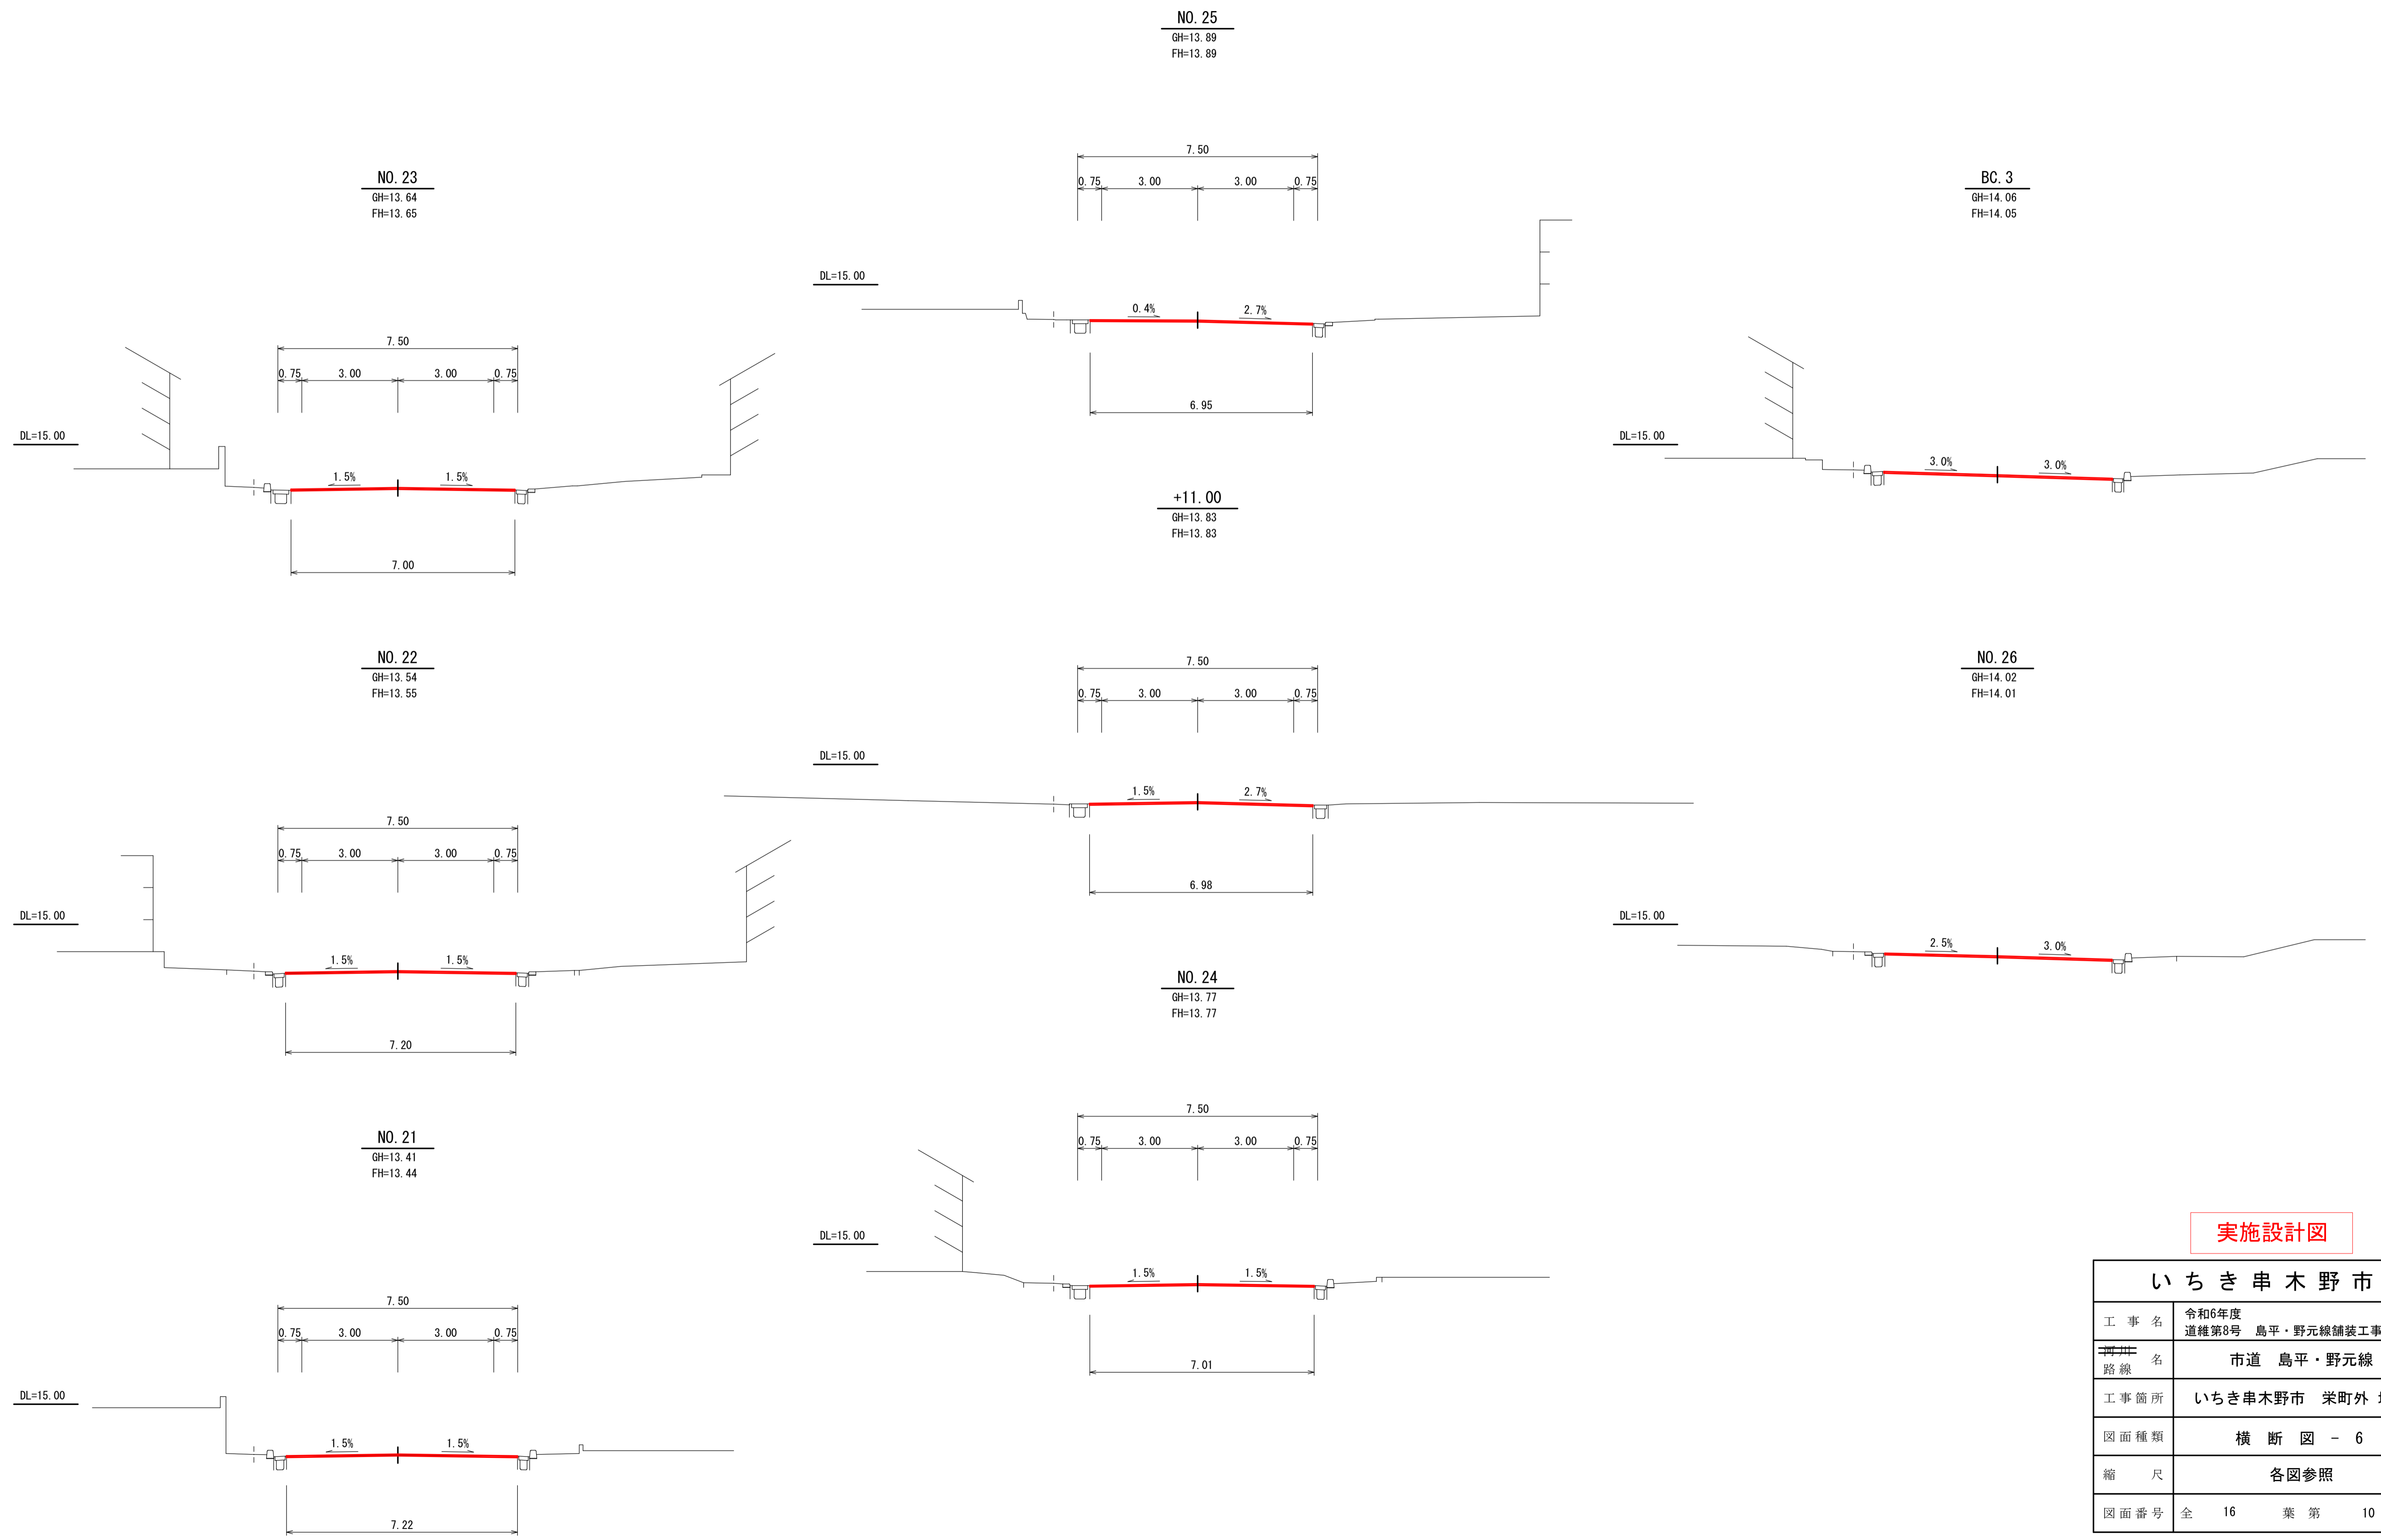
NO. 25
GH=13. 89
FH=13. 89

7. 50
0. 75 3. 00 3. 00 0. 75
DL=15. 00
0. 4% 2. 7%
6. 95

NO. 23
GH=13. 64
FH=13. 65

7. 50
0. 75 3. 00 3. 00 0. 75
DL=15. 00
1. 5% 1. 5%
7. 00

BC. 3
GH=14. 06
FH=14. 05

DL=15. 00
3. 0% 3. 0%

+11. 00
GH=13. 83
FH=13. 83

7. 50
0. 75 3. 00 3. 00 0. 75
DL=15. 00
1. 5% 2. 7%
6. 98

NO. 22
GH=13. 54
FH=13. 55

7. 50
0. 75 3. 00 3. 00 0. 75
DL=15. 00
1. 5% 1. 5%
7. 20

NO. 26
GH=14. 02
FH=14. 01

DL=15. 00
2. 5% 3. 0%

NO. 24
GH=13. 77
FH=13. 77

7. 50
0. 75 3. 00 3. 00 0. 75
DL=15. 00
1. 5% 1. 5%
7. 01

NO. 21
GH=13. 41
FH=13. 44

7. 50
0. 75 3. 00 3. 00 0. 75
DL=15. 00
1. 5% 1. 5%
7. 22

実施設計図

| いちき串木野市 | |
|---|---|
| 工事名 | 令和6年度 道維第8号 島平・野元線舗装工事 |
| 河川 路線 名 | 市道 島平・野元線 |
| 工事箇所 | いちき串木野市 栄町外 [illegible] |
| 図面種類 | 横 断 図 － 6 |
| 縮 尺 | 各図参照 |
| 図面番号 | 全 16 葉 第 10 |